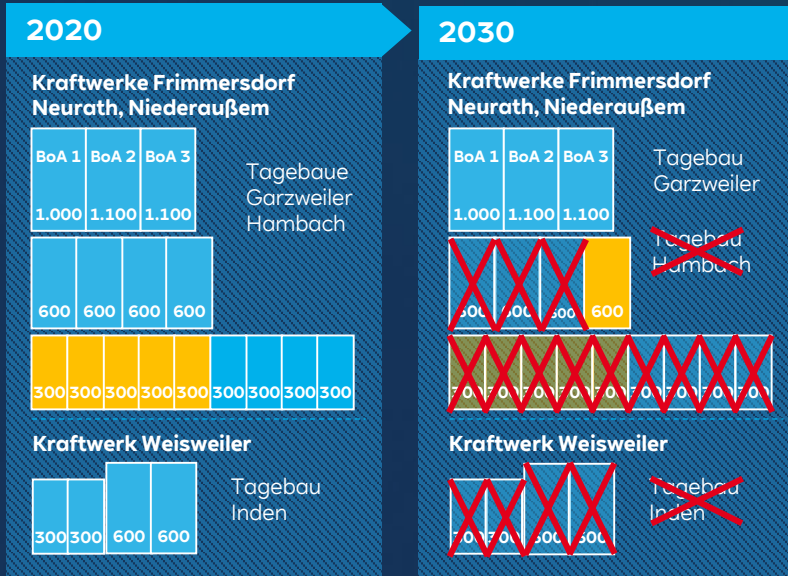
2020

Kraftwerke Frimmersdorf Neurath, Niederaußem

| BoA 1 | BoA 2 | BoA 3 |
|---|---|---|
| 1.000 | 1.100 | 1.100 |

Tagebaue Garzweiler Hambach

600 600 600 600

300 300 300 300 300 300 300 300 300

Kraftwerk Weisweiler

300 300 600 600

Tagebau Inden

2030

Kraftwerke Frimmersdorf Neurath, Niederaußem

| BoA 1 | BoA 2 | BoA 3 |
|---|---|---|
| 1.000 | 1.100 | 1.100 |

Tagebau Garzweiler

Tagebau Hambach

600 600 600 600

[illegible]

Kraftwerk Weisweiler

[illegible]

Tagebau Inden